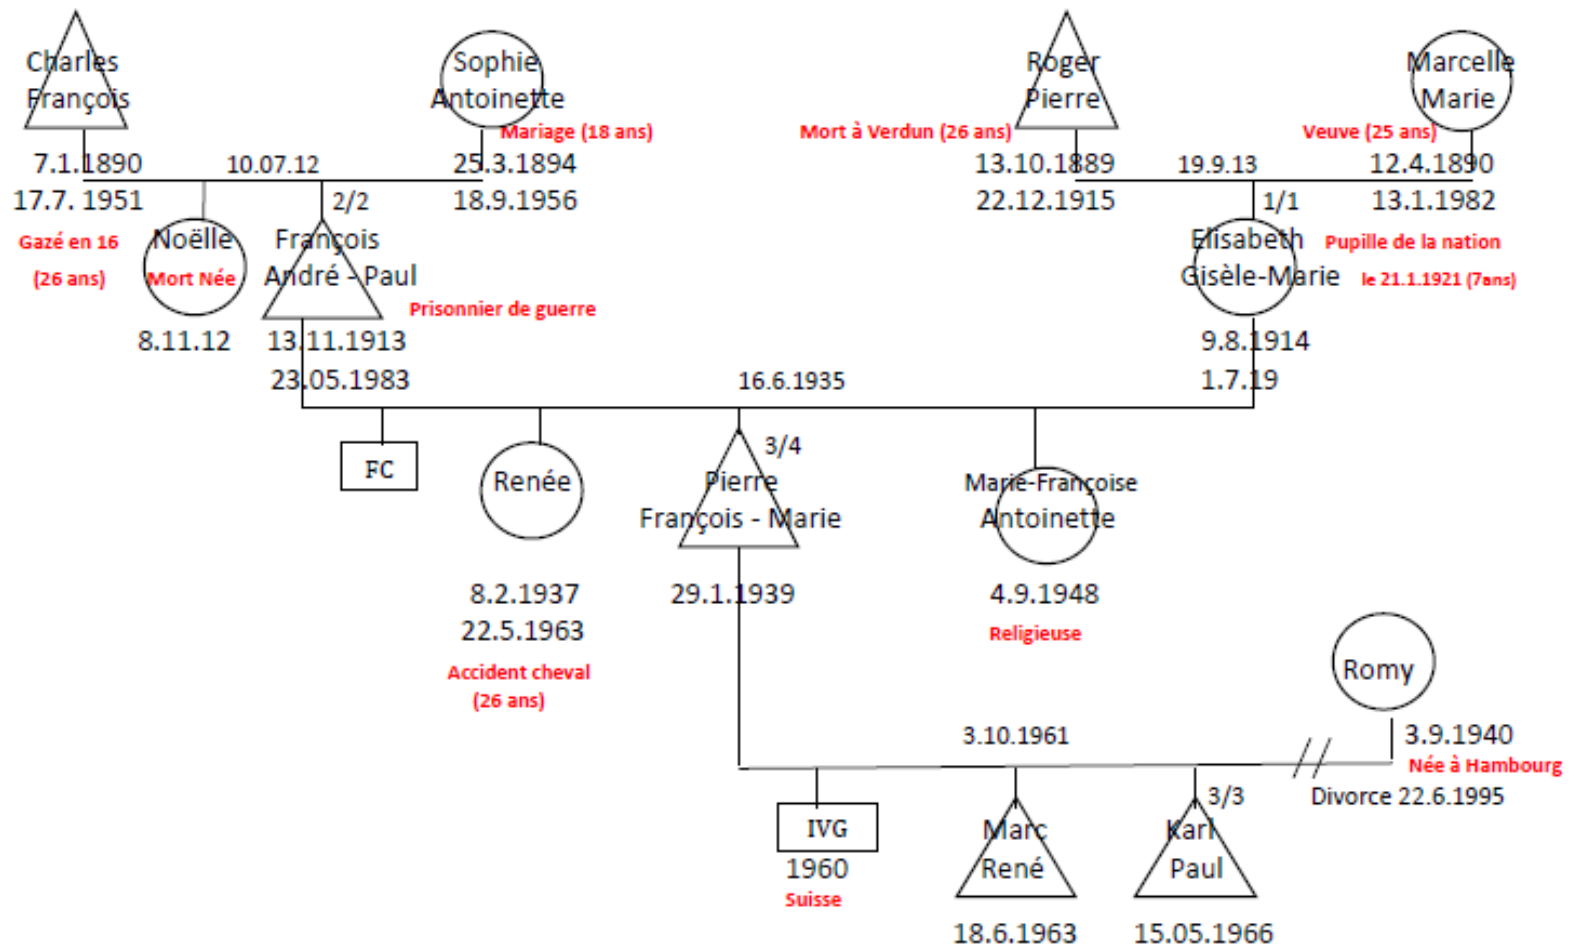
Charles François
7.1.1890
17.7. 1951
Gazé en 16
(26 ans)

Sophie Antoinette
Mariage (18 ans)
25.3.1894
18.9.1956

10.07.12

Mort à Verdun (26 ans)
Roger Pierre
13.10.1889
22.12.1915

19.9.13

Marcelle Marie
Veuve (25 ans)
12.4.1890
13.1.1982

Noëlle
Mort Née
8.11.12

2/2
François André - Paul
Prisonnier de guerre
13.11.1913
23.05.1983

1/1
Elisabeth Gisèle-Marie
Pupille de la nation
le 21.1.1921 (7ans)
9.8.1914
1.7.19

16.6.1935

FC

Renée
8.2.1937
22.5.1963
Accident cheval
(26 ans)

3/4
Pierre François - Marie
29.1.1939

Marie-Françoise Antoinette
4.9.1948
Religieuse

Romy
3.9.1940
Née à Hambourg
Divorce 22.6.1995

3.10.1961

IVG
1960
Suisse

Marc René
18.6.1963

3/3
Karl Paul
15.05.1966